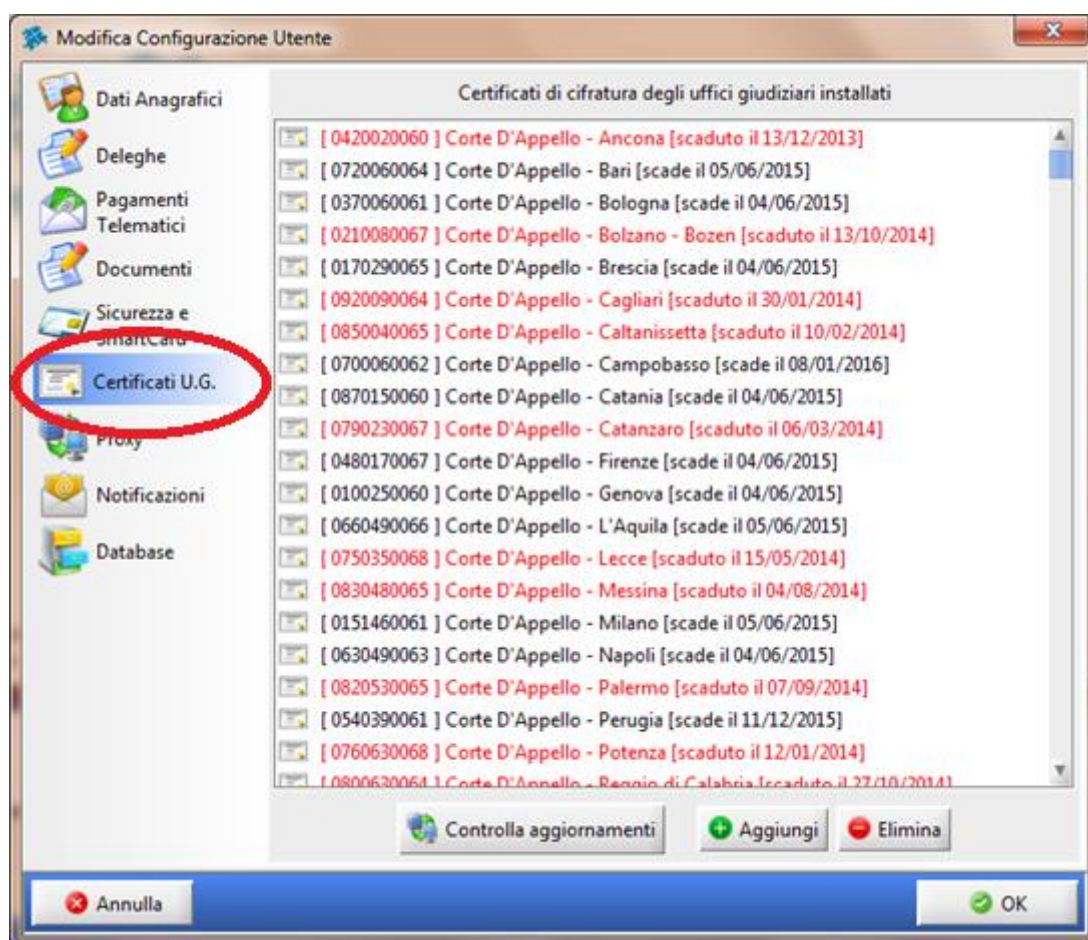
Modifica Configurazione Utente

Dati Anagrafici

Deleghe

Pagamenti Telematici

Documenti

Sicurezza e SmartCard

Certificati U.G.

Proxy

Notificazioni

Database

Certificati di cifratura degli uffici giudiziari installati

[ 0420020060 ] Corte D'Appello - Ancona [scaduto il 13/12/2013]
[ 0720060064 ] Corte D'Appello - Bari [scade il 05/06/2015]
[ 0370060061 ] Corte D'Appello - Bologna [scade il 04/06/2015]
[ 0210080067 ] Corte D'Appello - Bolzano - Bozen [scaduto il 13/10/2014]
[ 0170290065 ] Corte D'Appello - Brescia [scade il 04/06/2015]
[ 0920090064 ] Corte D'Appello - Cagliari [scaduto il 30/01/2014]
[ 0850040065 ] Corte D'Appello - Caltanissetta [scaduto il 10/02/2014]
[ 0700060062 ] Corte D'Appello - Campobasso [scade il 08/01/2016]
[ 0870150060 ] Corte D'Appello - Catania [scade il 04/06/2015]
[ 0790230067 ] Corte D'Appello - Catanzaro [scaduto il 06/03/2014]
[ 0480170067 ] Corte D'Appello - Firenze [scade il 04/06/2015]
[ 0100250060 ] Corte D'Appello - Genova [scade il 04/06/2015]
[ 0660490066 ] Corte D'Appello - L'Aquila [scade il 05/06/2015]
[ 0750350068 ] Corte D'Appello - Lecce [scaduto il 15/05/2014]
[ 0830480065 ] Corte D'Appello - Messina [scaduto il 04/08/2014]
[ 0151460061 ] Corte D'Appello - Milano [scade il 05/06/2015]
[ 0630490063 ] Corte D'Appello - Napoli [scade il 04/06/2015]
[ 0820530065 ] Corte D'Appello - Palermo [scaduto il 07/09/2014]
[ 0540390061 ] Corte D'Appello - Perugia [scade il 11/12/2015]
[ 0760630068 ] Corte D'Appello - Potenza [scaduto il 12/01/2014]
[ 0800630064 ] Corte D'Appello - Reggio di Calabria [scaduto il 27/10/2014]

Controlla aggiornamenti
Aggiungi
Elimina

Annulla
OK